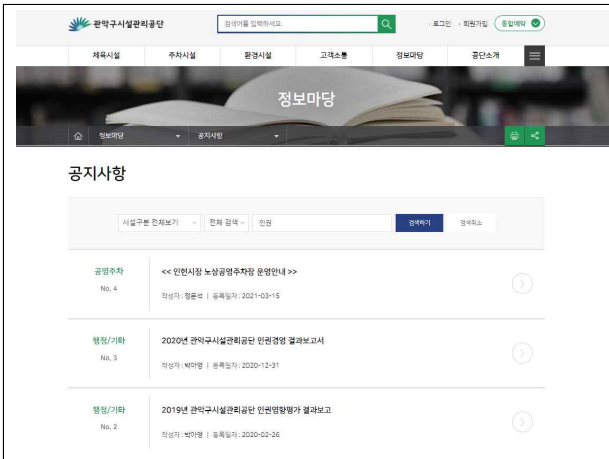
관악구시설관리공단

검색어를 입력하세요

로그인 회원가입 통합예약

체육시설 주차시설 환경시설 고객소통 정보마당 공단소개

정보마당

정보마당 공지사항

공지사항

시설구분 전체보기 전체 검색 인권 검색하기 검색취소

공영주차
No. 4
<< 인헌시장 노상공영주차장 운영안내 >>
작성자 : 정윤석 | 등록일자 : 2021-03-15

행정/기타
No. 3
2020년 관악구시설관리공단 인권경영 결과보고서
작성자 : 박아영 | 등록일자 : 2020-12-31

행정/기타
No. 2
2019년 관악구시설관리공단 인권영향평가 결과보고
작성자 : 박아영 | 등록일자 : 2020-02-26